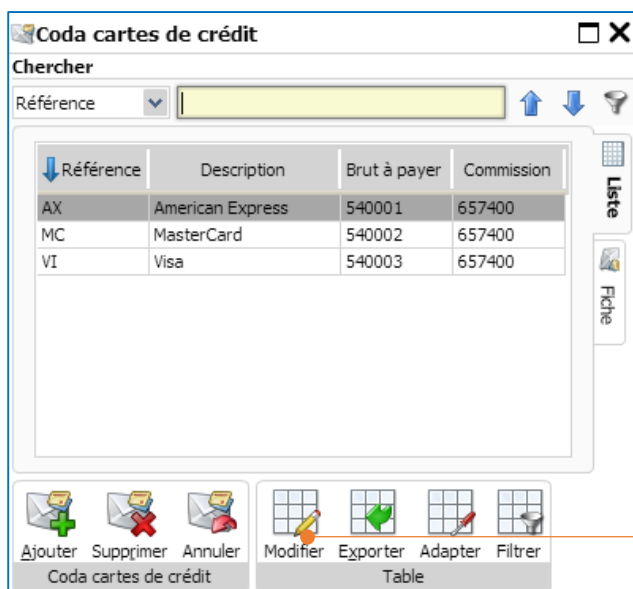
Coda cartes de crédit

Chercher

Référence

| Référence | Description | Brut à payer | Commission |
|---|---|---|---|
| AX | American Express | 540001 | 657400 |
| MC | MasterCard | 540002 | 657400 |
| VI | Visa | 540003 | 657400 |

Liste

Fiche

Ajouter Supprimer Annuler
Coda cartes de crédit

Modifier Exporter Adapter Filtrer
Table